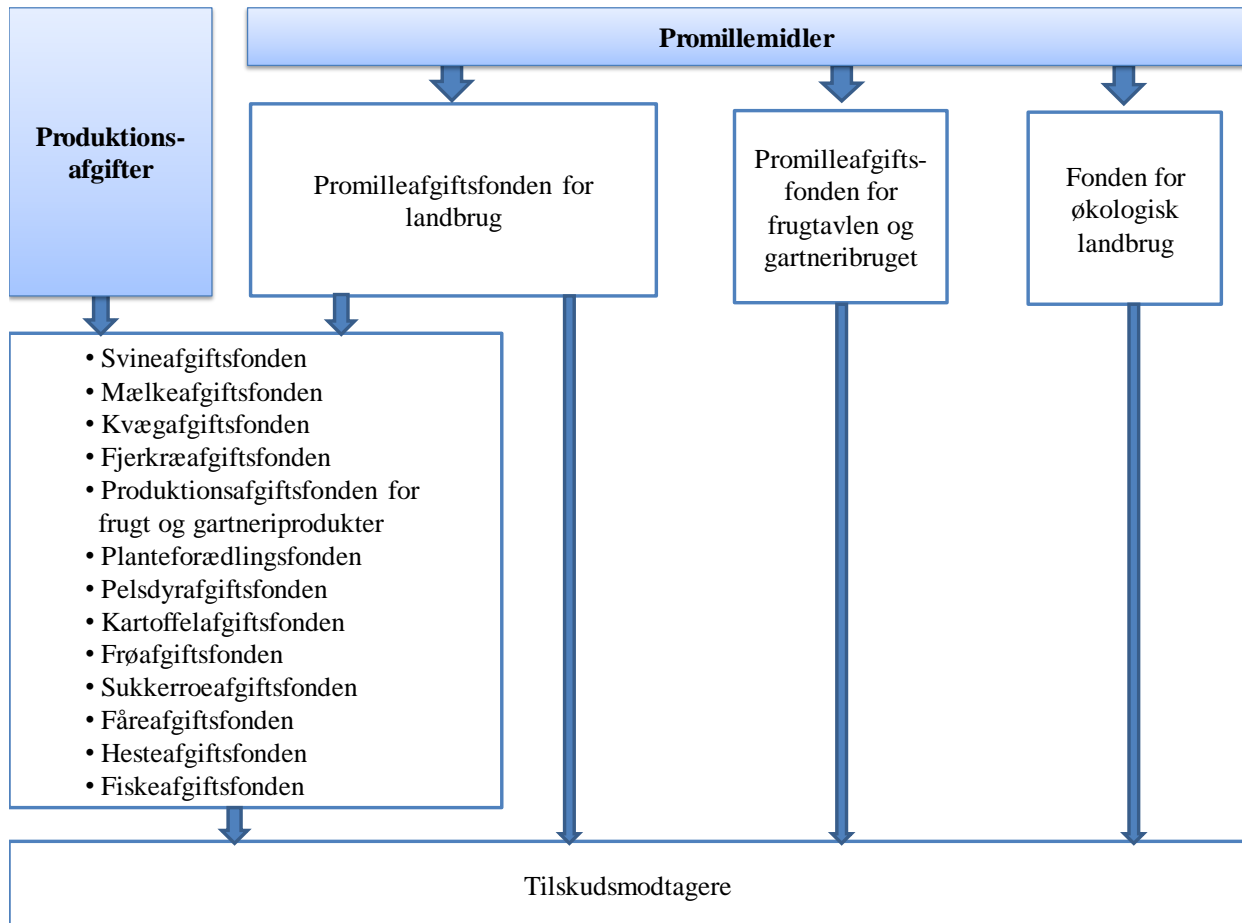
Produktionsafgifter

Promillemidler

Promilleafgiftsfonden for landbrug

Promilleafgiftsfonden for frugtavlen og gartneribruget

Fonden for økologisk landbrug

• Svineafgiftsfonden
• Mælkeafgiftsfonden
• Kvægafgiftsfonden
• Fjerkræafgiftsfonden
• Produktionsafgiftsfonden for frugt og gartneriprodukter
• Planteforædlingsfonden
• Pelsdyrafgiftsfonden
• Kartoffelafgiftsfonden
• Frøafgiftsfonden
• Sukkerroeafgiftsfonden
• Fåreafgiftsfonden
• Hesteafgiftsfonden
• Fiskeafgiftsfonden

Tilskudsmodtagere